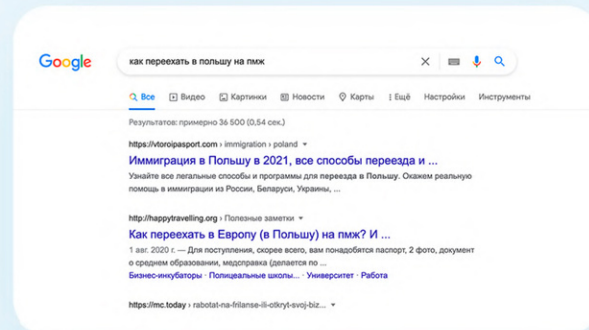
Google

как переехать в польшу на пмж

Все Видео Картинки Новости Карты Ещё Настройки Инструменты

Результатов: примерно 36 500 (0,54 сек.)

https://vtoroipasport.com › immigration › poland

Иммиграция в Польшу в 2021, все способы переезда и ...

Узнайте все легальные способы и программы для переезда в Польшу. Окажем реальную помощь в иммиграции из России, Беларуси, Украины, ...

http://happytravelling.org › Полезные заметки

Как переехать в Европу (в Польшу) на пмж? И ...

1 авг. 2020 г. — Для поступления, скорее всего, вам понадобятся паспорт, 2 фото, документ о среднем образовании, медсправка (делается по ...

Бизнес-инкубаторы · Полицеальные школы... · Университет · Работа

https://mc.today › rabotat-na-frilanse-ili-otkryt-svoj-biz...